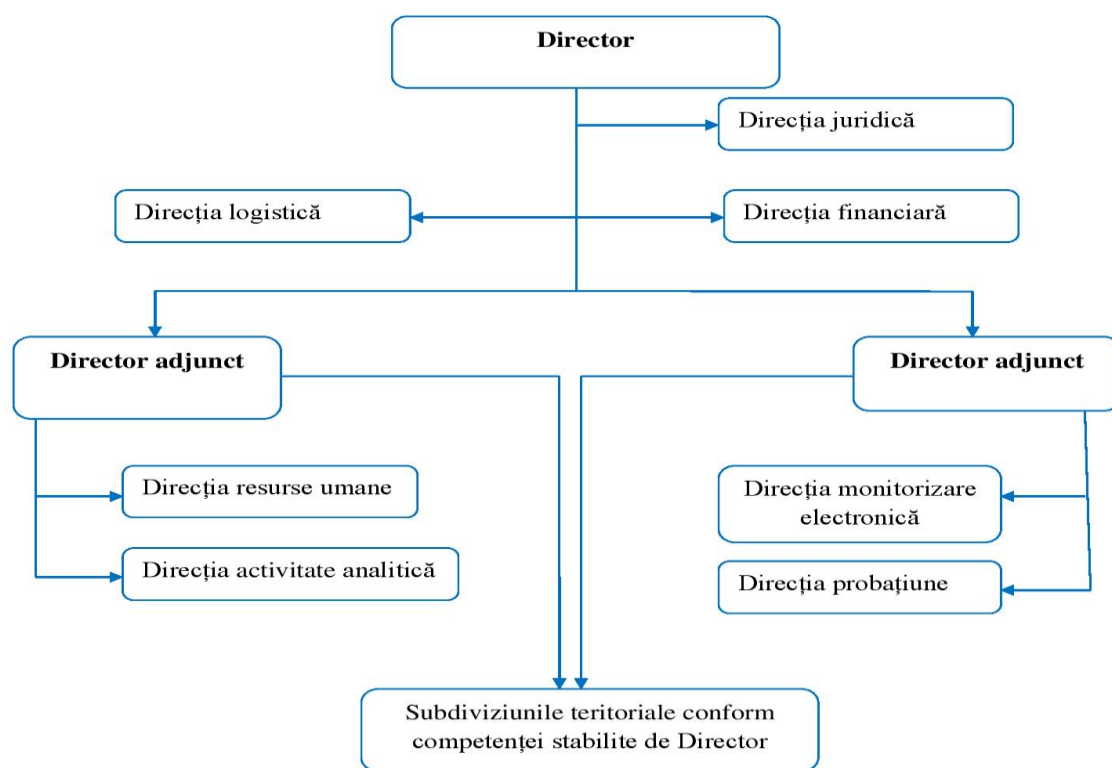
Director

Direcția juridică

Direcția logistică

Direcția financiară

Director adjunct

Director adjunct

Direcția resurse umane

Direcția activitate analitică

Direcția monitorizare electronică

Direcția probațiune

Subdiviziunile teritoriale conform competenței stabilite de Director